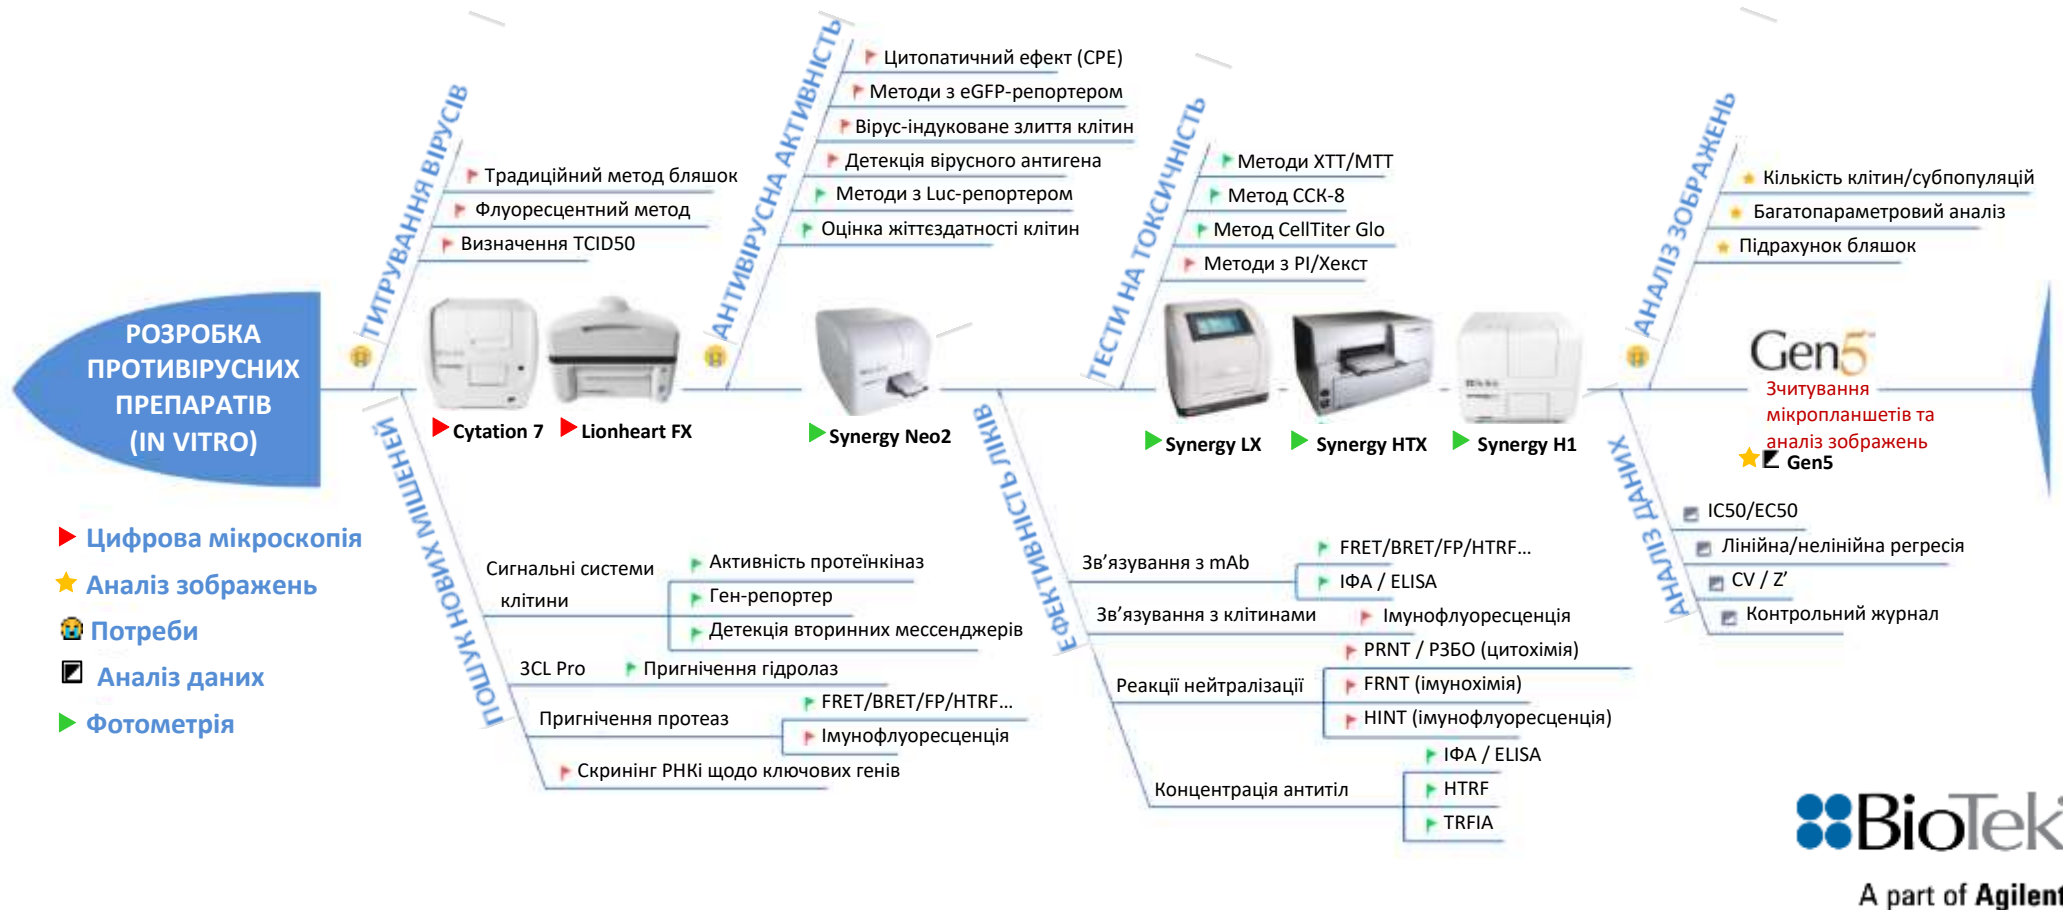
РОЗРОБКА ПРОТИВІРУСНИХ ПРЕПАРАТІВ (IN VITRO)

ТИТРУВАННЯ ВІРУСІВ
Традиційний метод бляшок
Флуоресцентний метод
Визначення TCID50

АНТИВІРУСНА АКТИВНІСТЬ
Цитопатичний ефект (CPE)
Методи з eGFP-репортером
Вірус-індуковане злиття клітин
Детекція вірусного антигена
Методи з Luc-репортером
Оцінка життєздатності клітин

ТЕСТИ НА ТОКСИЧНІСТЬ
Методи XTT/MTT
Метод CCK-8
Метод CellTiter Glo
Методи з PI/Хекст

АНАЛІЗ ЗОБРАЖЕНЬ
Кількість клітин/субпопуляцій
Багатопараметровий аналіз
Підрахунок бляшок

Cytation 7
Lionheart FX
Synergy Neo2
Synergy LX
Synergy HTX
Synergy H1

Gen5
Зчитування мікропланшетів та аналіз зображень
Gen5

АНАЛІЗ ДАНИХ
IC50/EC50
Лінійна/нелінійна регресія
CV / Z'
Контрольний журнал

ПОШУК НОВИХ МІШЕНЕЙ
Сигнальні системи клітини
Активність протеїнкіназ
Ген-репортер
Детекція вторинних мессенджерів
3CL Pro
Пригнічення гідролаз
Пригнічення протеаз
FRET/BRET/FP/HTRF...
Імунофлуоресценція
Скринінг РНКі щодо ключових генів

ЕФЕКТИВНІСТЬ ЛІКІВ
Зв'язування з mAb
FRET/BRET/FP/HTRF...
ІФА / ELISA
Зв'язування з клітинами
Імунофлуоресценція
Реакції нейтралізації
PRNT / РЗБО (цитохімія)
FRNT (імунохімія)
HINT (імунофлуоресценція)
Концентрація антитіл
ІФА / ELISA
HTRF
TRFIA

Цифрова мікроскопія
Аналіз зображень
Потреби
Аналіз даних
Фотометрія

BioTek
A part of Agilent